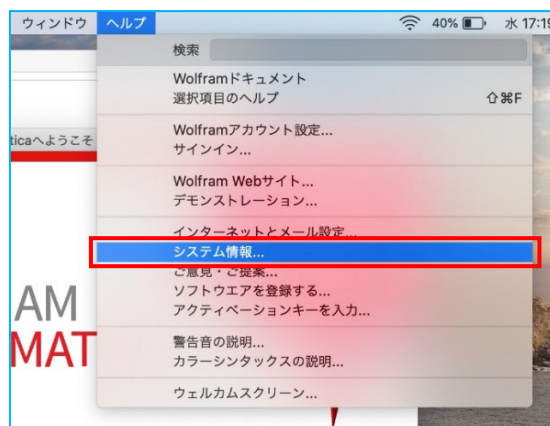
ウィンドウ ヘルプ 40% 水 17:19

検索

Wolframドキュメント
選択項目のヘルプ ⇧⌘F

Wolframアカウント設定...
サインイン...

Wolfram Webサイト...
デモンストレーション...

インターネットとメール設定...
システム情報...
ご意見・ご提案...
ソフトウエアを登録する...
アクティベーションキーを入力...

警告音の説明...
カラーシンタックスの説明...

ウェルカムスクリーン...

ticaへようこそ

AM
MAT